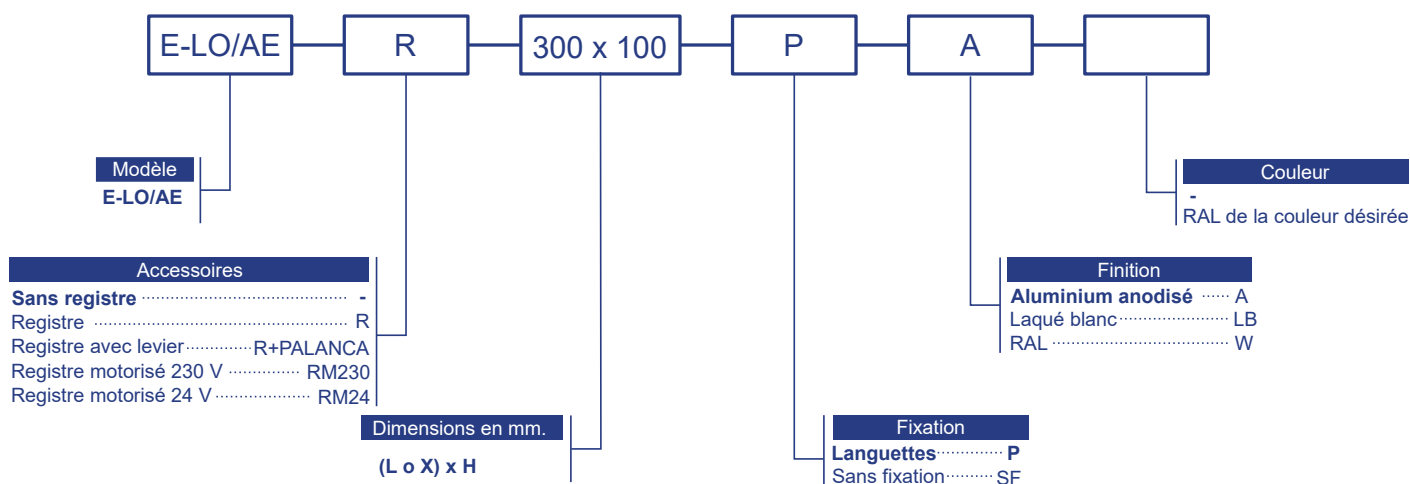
E-LO/AE R 300 x 100 P A

Modèle
E-LO/AE

Accessoires
Sans registre ........................................ -
Registre ........................................ R
Registre avec levier ............ R+PALANCA
Registre motorisé 230 V ............ RM230
Registre motorisé 24 V ............ RM24

Dimensions en mm.
(L o X) x H

Fixation
Languettes ............ P
Sans fixation ......... SF

Finition
Aluminium anodisé ...... A
Laqué blanc ............ LB
RAL ........................ W

Couleur
-
RAL de la couleur désirée